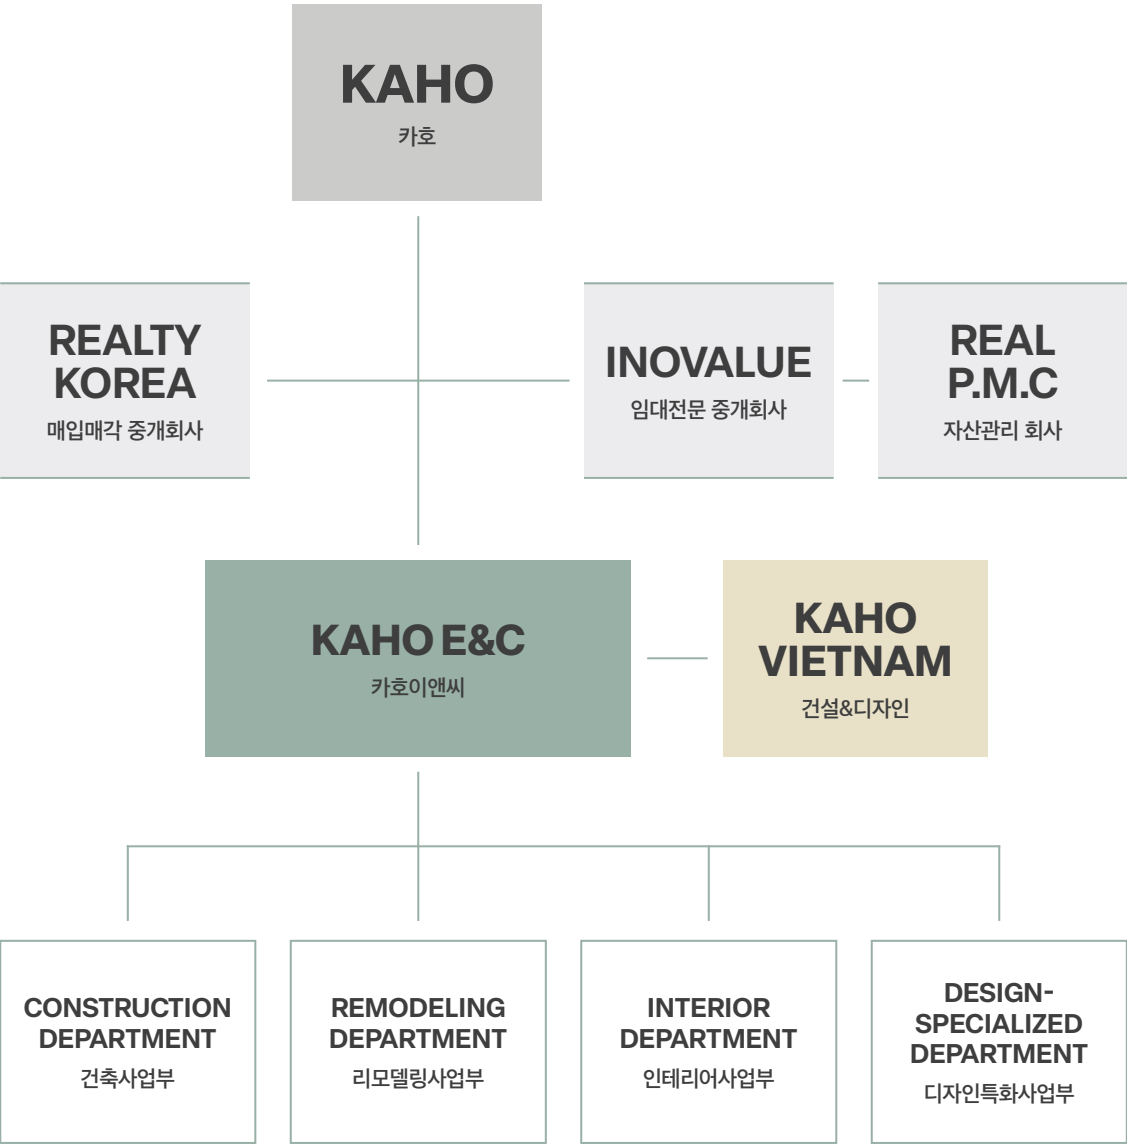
KAHO
카호

REALTY KOREA
매입매각 중개회사

INOVALUE
임대전문 중개회사

REAL P.M.C
자산관리 회사

KAHO E&C
카호이앤씨

KAHO VIETNAM
건설&디자인

CONSTRUCTION DEPARTMENT
건축사업부

REMODELING DEPARTMENT
리모델링사업부

INTERIOR DEPARTMENT
인테리어사업부

DESIGN-SPECIALIZED DEPARTMENT
디자인특화사업부